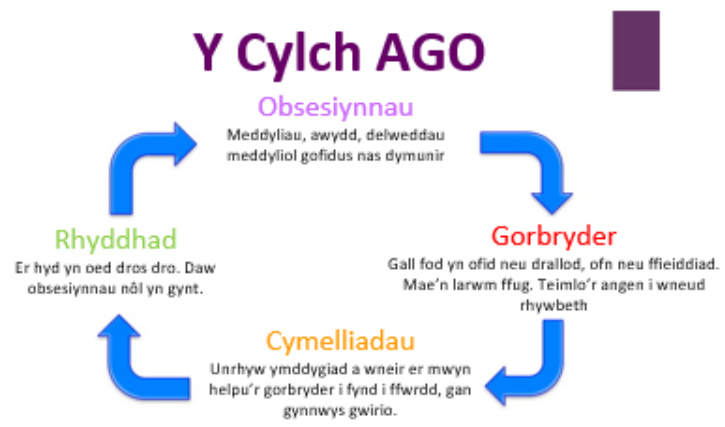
Y Cylch AGO

Obsesiynnau
Meddyliau, awydd, delweddau meddyliol gofidus nas dymunir

Gorbryder
Gall fod yn ofid neu drallod, ofn neu ffieiddiad. Mae'n larwm ffug. Teimlo'r angen i wneud rhywbeth

Cymelliadau
Unrhyw ymddygiad a wneir er mwyn helpu'r gorbryder i fynd i ffwrdd, gan gynnwys gwirio.

Rhyddhad
Er hyd yn oed dros dro. Daw obsesiynnau nôl yn gynt.